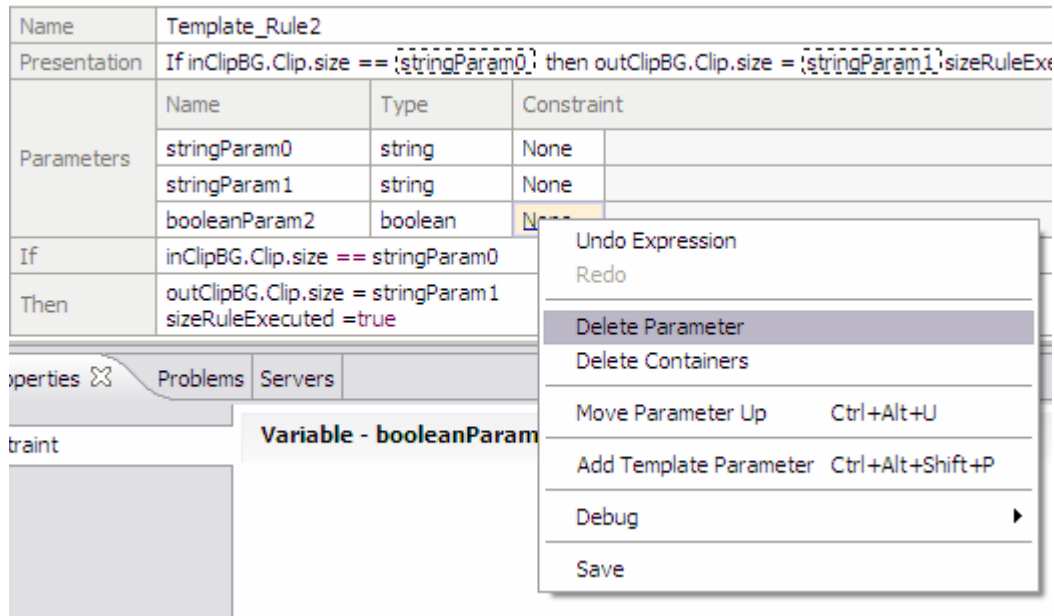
| Name | Template_Rule2 | | |
|---|---|---|---|
| Presentation | If inClipBG.Clip.size == stringParam0 then outClipBG.Clip.size = stringParam1 sizeRuleExe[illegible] | | |
| Parameters | Name | Type | Constraint |
| | stringParam0 | string | None |
| | stringParam1 | string | None |
| | booleanParam2 | boolean | None |
| If | inClipBG.Clip.size == stringParam0 | | |
| Then | outClipBG.Clip.size = stringParam1 sizeRuleExecuted =true | | |

Undo Expression
Redo
Delete Parameter
Delete Containers
Move Parameter Up Ctrl+Alt+U
Add Template Parameter Ctrl+Alt+Shift+P
Debug
Save

operties Problems Servers

traint

Variable - booleanParam